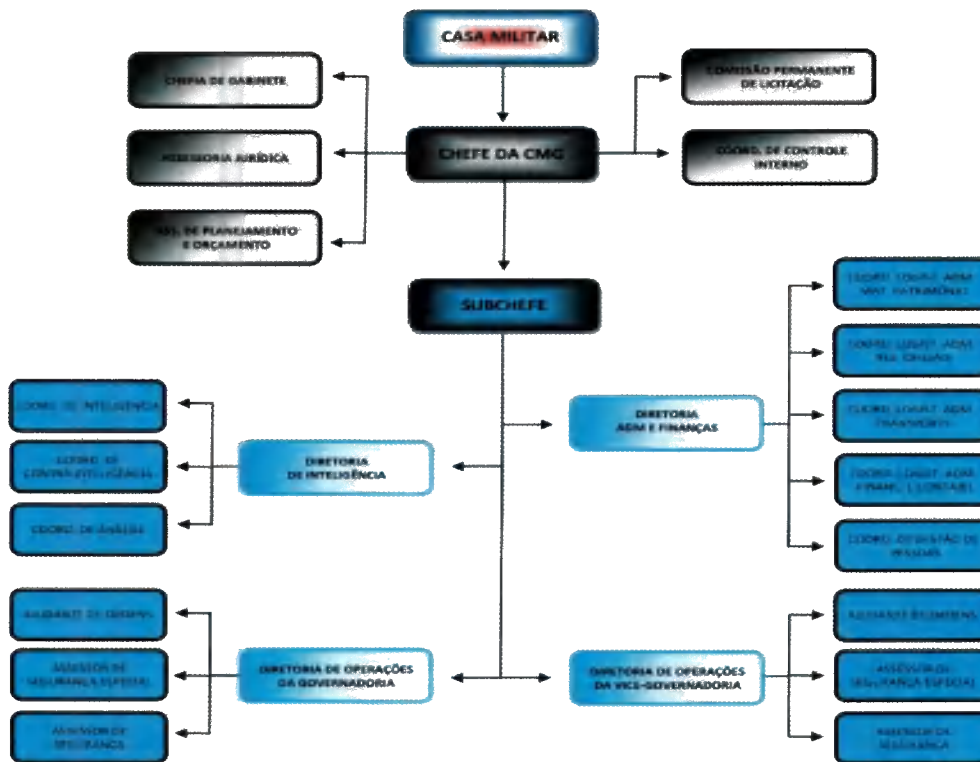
CASA MILITAR

CHEFIA DE GABINETE

ASSESSORIA JURÍDICA

ASS. DE PLANEJAMENTO E ORÇAMENTO

CHEFE DA CMG

COMISSÃO PERMANENTE DE LICITAÇÃO

COORD. DE CONTROLE INTERNO

SUBCHEFE

COORD. DE INTELIGÊNCIA

COORD. DE CONTRAINTELIGÊNCIA

COORD. DE ANÁLISE

DIRETORIA DE INTELIGÊNCIA

DIRETORIA ADM E FINANÇAS

COORD. LOGIST. ADM. MAT. PATRIMÔNIO

COORD. LOGIST. ADM. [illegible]

COORD. LOGIST. ADM. TRANSPORTE

COORD. LOGIST. ADM. FINANC. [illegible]

COORD. DE GESTÃO DE PESSOAS

AJUDANTE DE ORDENS

ASSESSOR DE SEGURANÇA ESPECIAL

ASSESSOR DE SEGURANÇA

DIRETORIA DE OPERAÇÕES DA GOVERNADORIA

DIRETORIA DE OPERAÇÕES DA VICE-GOVERNADORIA

AJUDANTE DE ORDENS

ASSESSOR DE SEGURANÇA ESPECIAL

ASSESSOR DE SEGURANÇA